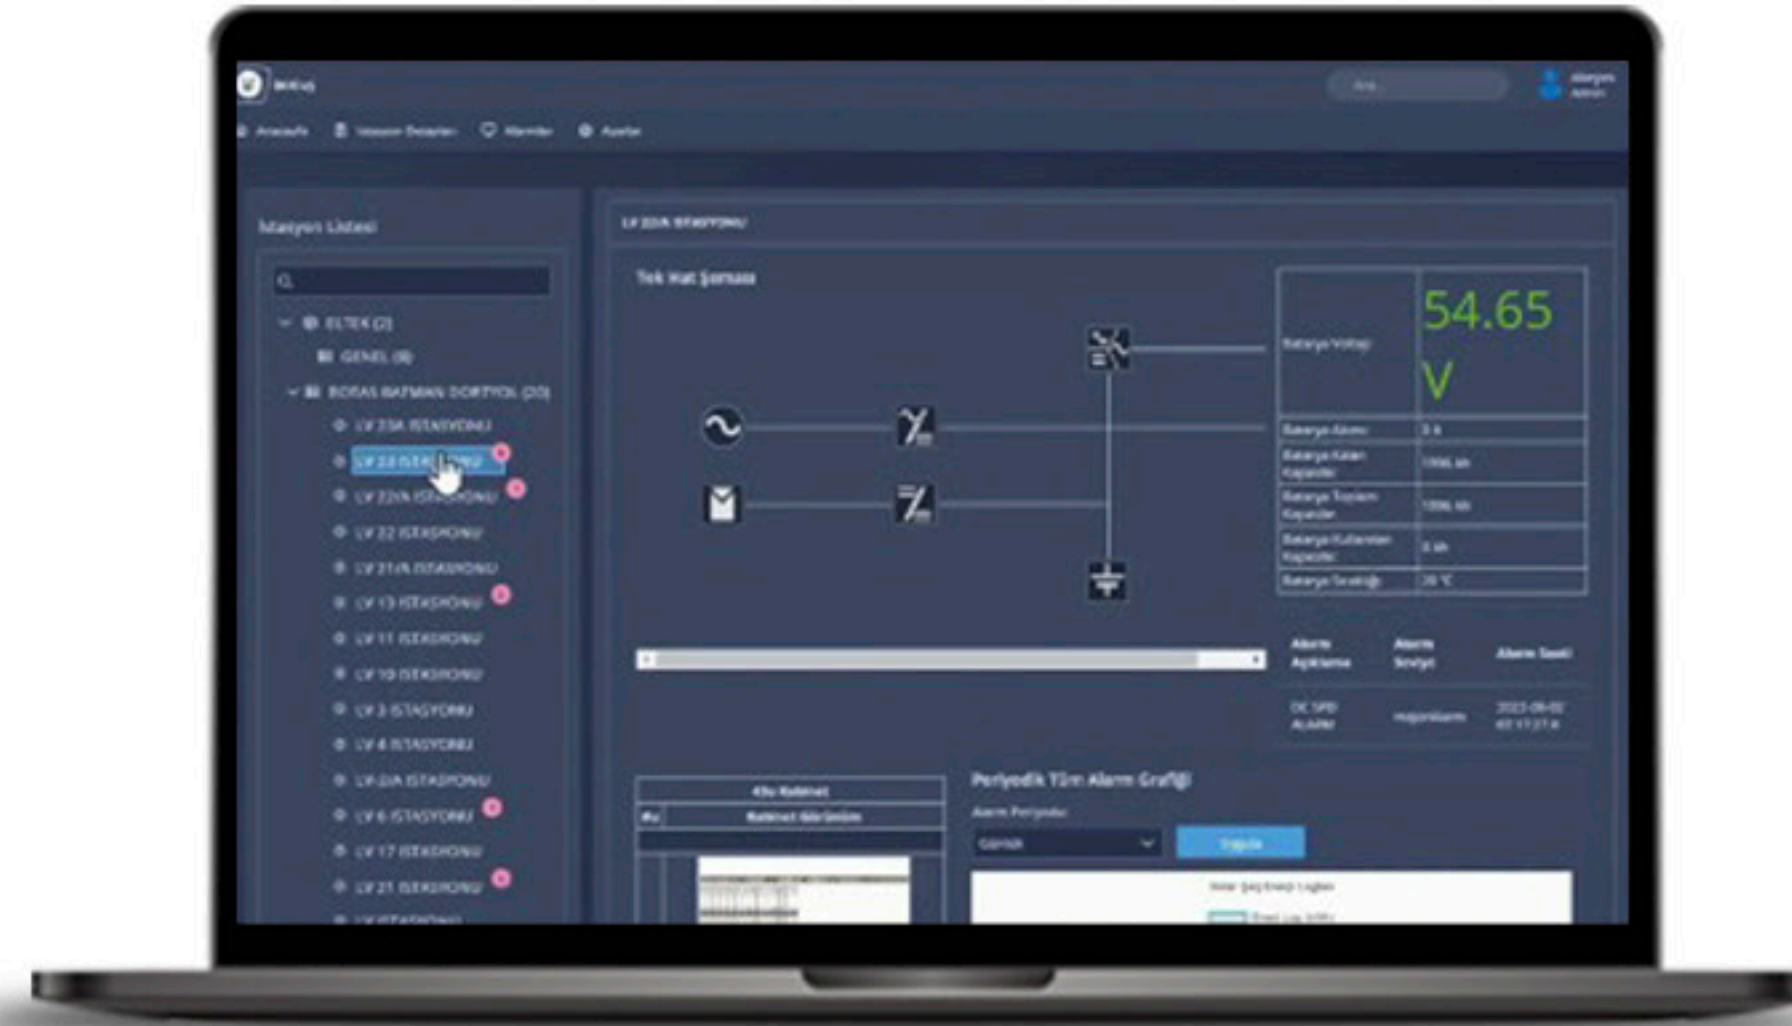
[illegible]

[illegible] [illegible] Alarmlar Ayarlar

İstasyon Listesi

ELTEK (2)

GENEL (8)

BOTAŞ BATMAN DÖRTYOL (20)

LV 23A İSTASYONU

LV 23 İSTASYONU

LV 22A İSTASYONU

LV 22 İSTASYONU

LV 21A İSTASYONU

LV 13 İSTASYONU

LV 11 İSTASYONU

LV 10 İSTASYONU

LV 3 İSTASYONU

LV 4 İSTASYONU

LV-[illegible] İSTASYONU

LV 6 İSTASYONU

LV 17 İSTASYONU

LV 21 İSTASYONU

LV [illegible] İSTASYONU

Tek Hat Şeması

| Batarya Voltajı | 54.65 V |
|---|---|
| Batarya Akımı | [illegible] |
| Batarya Kalan Kapasite | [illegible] |
| Batarya Toplam Kapasite | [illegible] |
| Batarya Kullanılan Kapasite | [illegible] |
| Batarya Sıcaklığı | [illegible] °C |

| Alarm Açıklama | Alarm Seviye | Alarm Saati |
|---|---|---|
| DC SPD ALARM | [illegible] | 2023-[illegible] |

Periyodik Tüm Alarm Grafiği

Alarm Periyodu

Günlük

Kabinet

Kabinet Görünüm

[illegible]